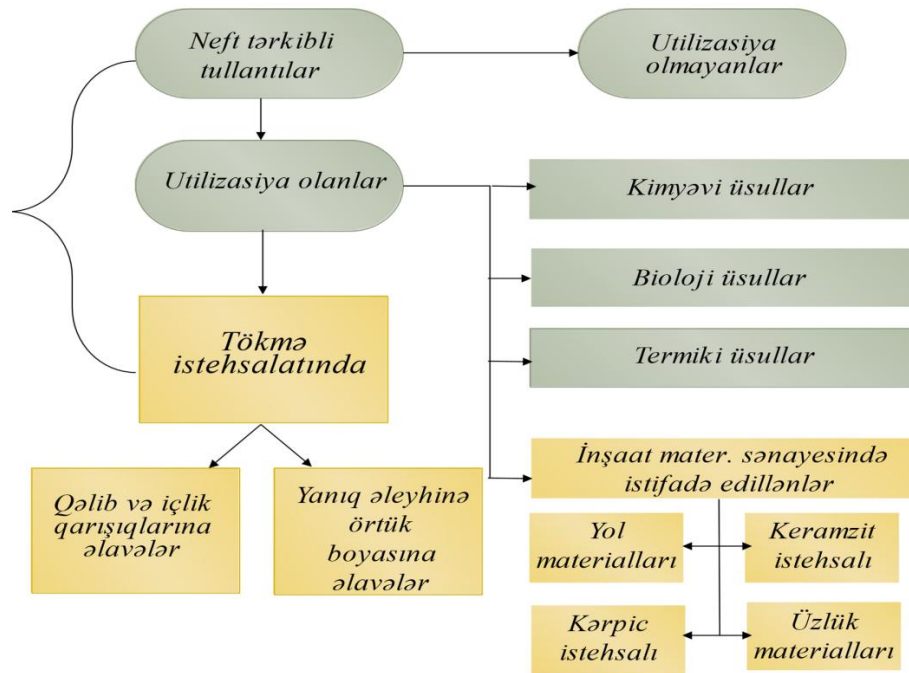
Neft tərkibli tullantılar

Utilizasiya olmayanlar

Utilizasiya olanlar

Kimyəvi üsullar

Bioloji üsullar

Termiki üsullar

Tökmə istehsalatında

İnşaat mater. sənayesində istifadə edillənlər

Qəlib və içlik qarışıqlarına əlavələr

Yanıq əleyhinə örtük boyasına əlavələr

Yol materialları

Keramzit istehsalı

Kərpic istehsalı

Üzlük materialları